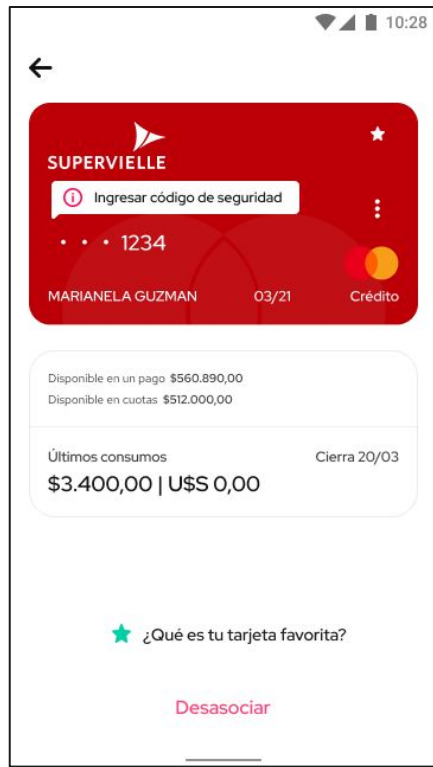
10:28

SUPERVIELLE

Ingresar código de seguridad

• • • 1234

MARIANELA GUZMAN 03/21 Crédito

Disponible en un pago $560.890,00
Disponible en cuotas $512.000,00

Últimos consumos Cierra 20/03

$3.400,00 | U$S 0,00

¿Qué es tu tarjeta favorita?

Desasociar